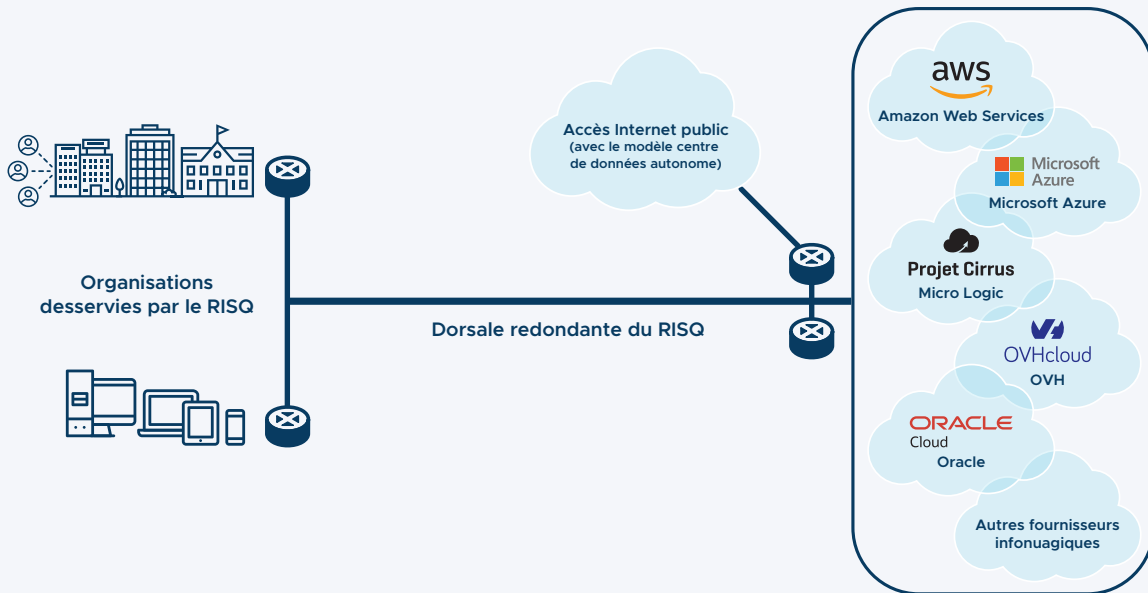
Accès Internet public
(avec le modèle centre de données autonome)

Organisations desservies par le RISQ

Dorsale redondante du RISQ

aws
Amazon Web Services

Microsoft Azure
Microsoft Azure

Projet Cirrus
Micro Logic

OVHcloud
OVH

ORACLE
Cloud
Oracle

Autres fournisseurs infonuagiques